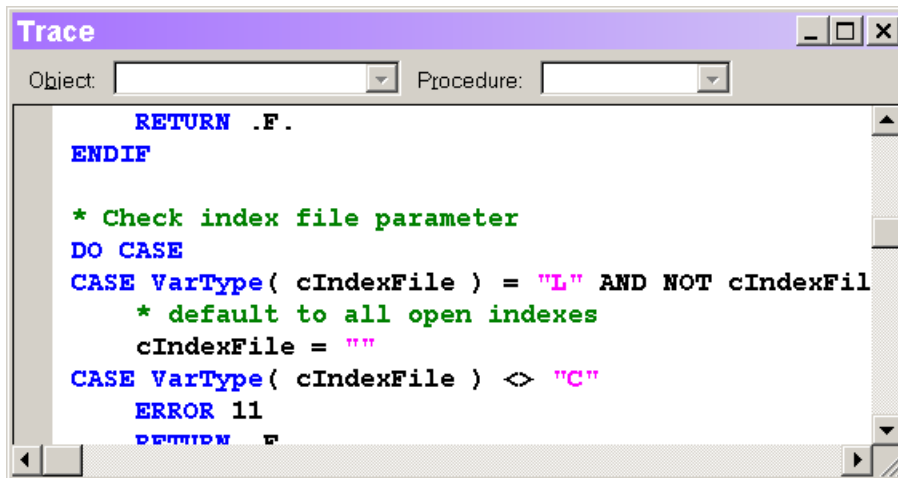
Trace

Object:

Procedure:

RETURN .F.
ENDIF

* Check index file parameter
DO CASE
CASE VarType( cIndexFile ) = "L" AND NOT cIndexFil
* default to all open indexes
cIndexFile = ""
CASE VarType( cIndexFile ) <> "C"
ERROR 11
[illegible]